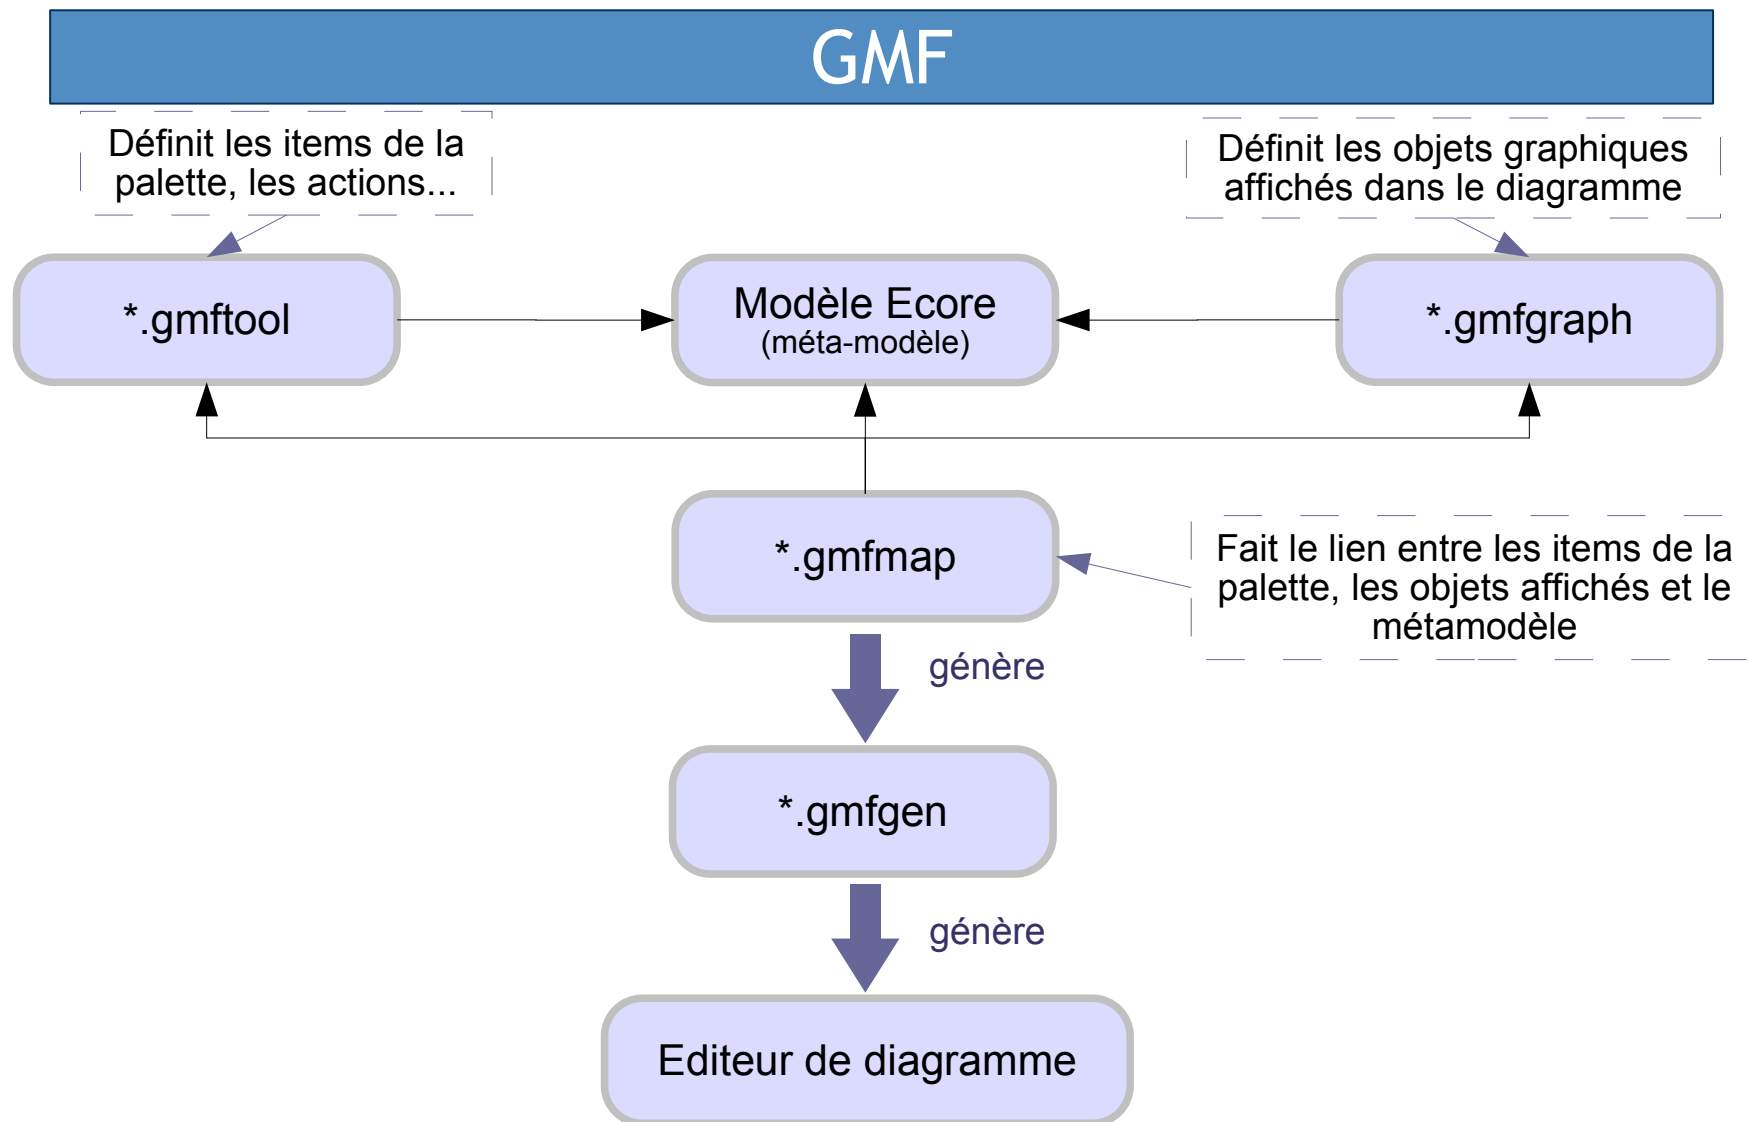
GMF

Définit les items de la palette, les actions...

Définit les objets graphiques affichés dans le diagramme

*.gmftool

Modèle Ecore
(méta-modèle)

*.gmfgraph

*.gmfmap

Fait le lien entre les items de la palette, les objets affichés et le métamodèle

génère

*.gmfgen

génère

Editeur de diagramme